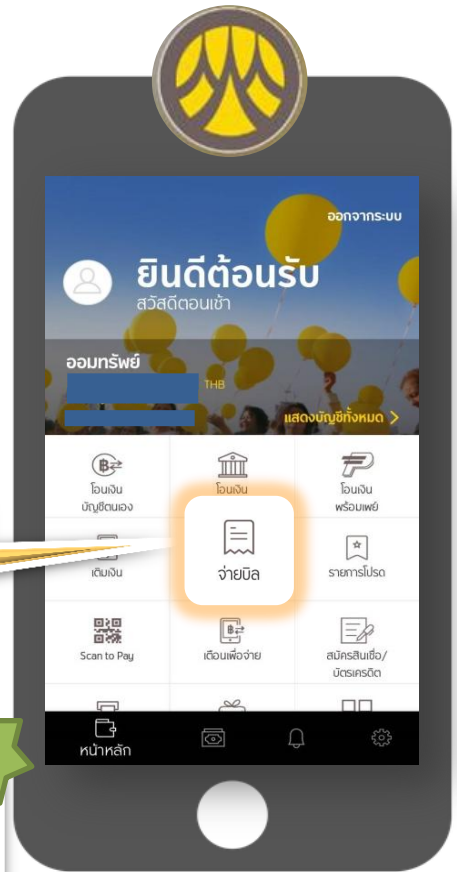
ออกจากระบบ

ยินดีต้อนรับ
สวัสดีตอนเช้า

ออมทรัพย์
THB

แสดงบัญชีทั้งหมด >

โอนเงิน บัญชีตนเอง

โอนเงิน

โอนเงิน พร้อมเพย์

เติมเงิน

จ่ายบิล

รายการโปรด

Scan to Pay

เตือนเพื่อจ่าย

สมัครสินเชื่อ/ บัตรเครดิต

หน้าหลัก